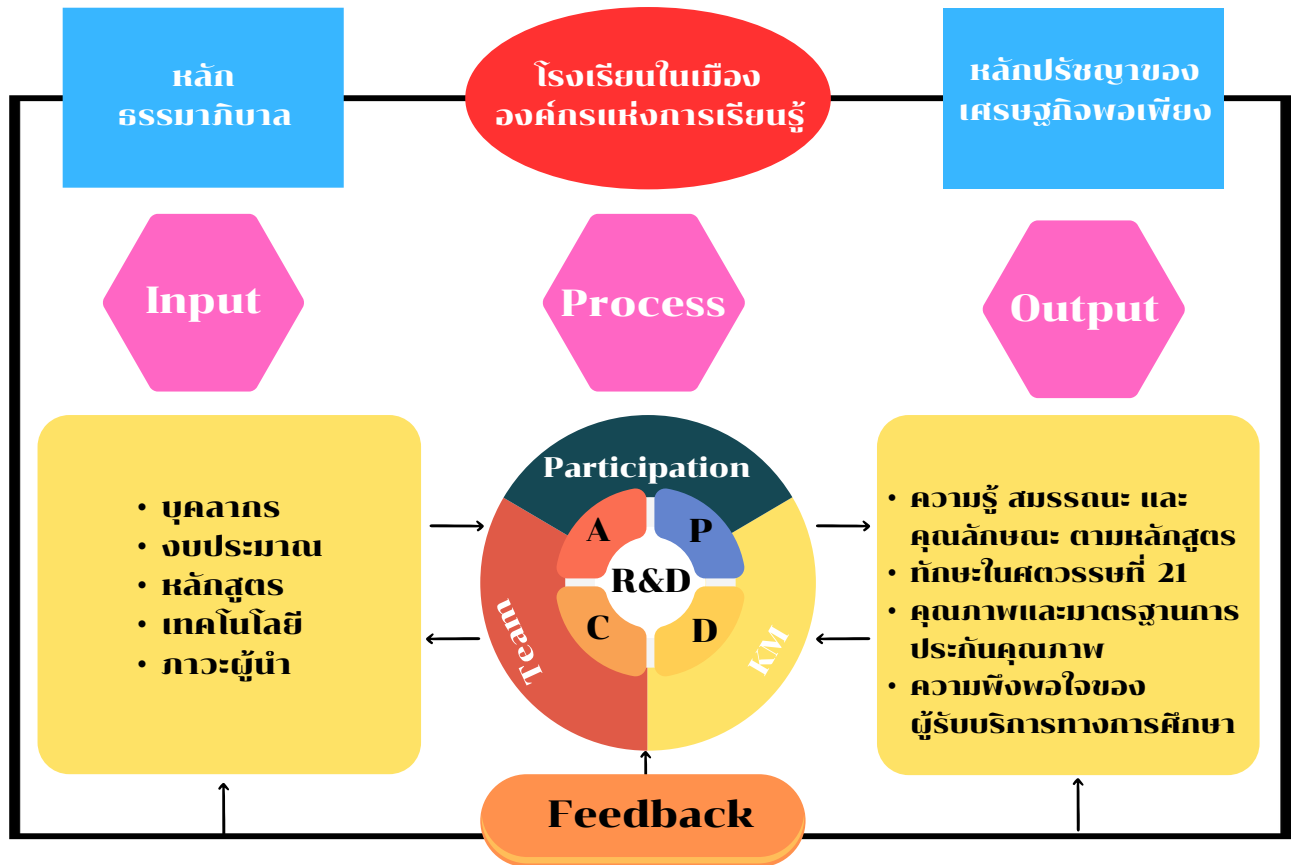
หลัก
ธรรมาภิบาล

โรงเรียนในเมือง
องค์กรแห่งการเรียนรู้

หลักปรัชญาของ
เศรษฐกิจพอเพียง

Input

Process

Output

• บุคลากร
• งบประมาณ
• หลักสูตร
• เทคโนโลยี
• ภาวะผู้นำ

Participation
A
P
R&D
C
D
Team
KM

• ความรู้ สมรรถนะ และ คุณลักษณะ ตามหลักสูตร
• ทักษะในศตวรรษที่ 21
• คุณภาพและมาตรฐานการ ประกันคุณภาพ
• ความพึงพอใจของ ผู้รับบริการทางการศึกษา

Feedback